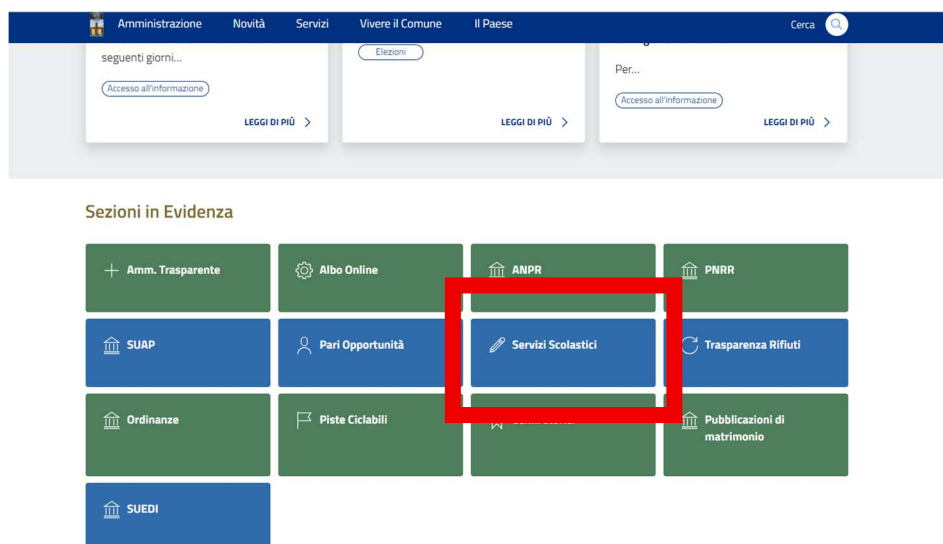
Amministrazione Novità Servizi Vivere il Comune Il Paese Cerca

seguenti giorni...

Accesso all'informazione

LEGGI DI PIÙ

Elezioni

LEGGI DI PIÙ

Per...

Accesso all'informazione

LEGGI DI PIÙ

Sezioni in Evidenza

Amm. Trasparente

Albo Online

ANPR

PNRR

SUAP

Pari Opportunità

Servizi Scolastici

Trasparenza Rifiuti

Ordinanze

Piste Ciclabili

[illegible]

Pubblicazioni di matrimonio

SUEDI